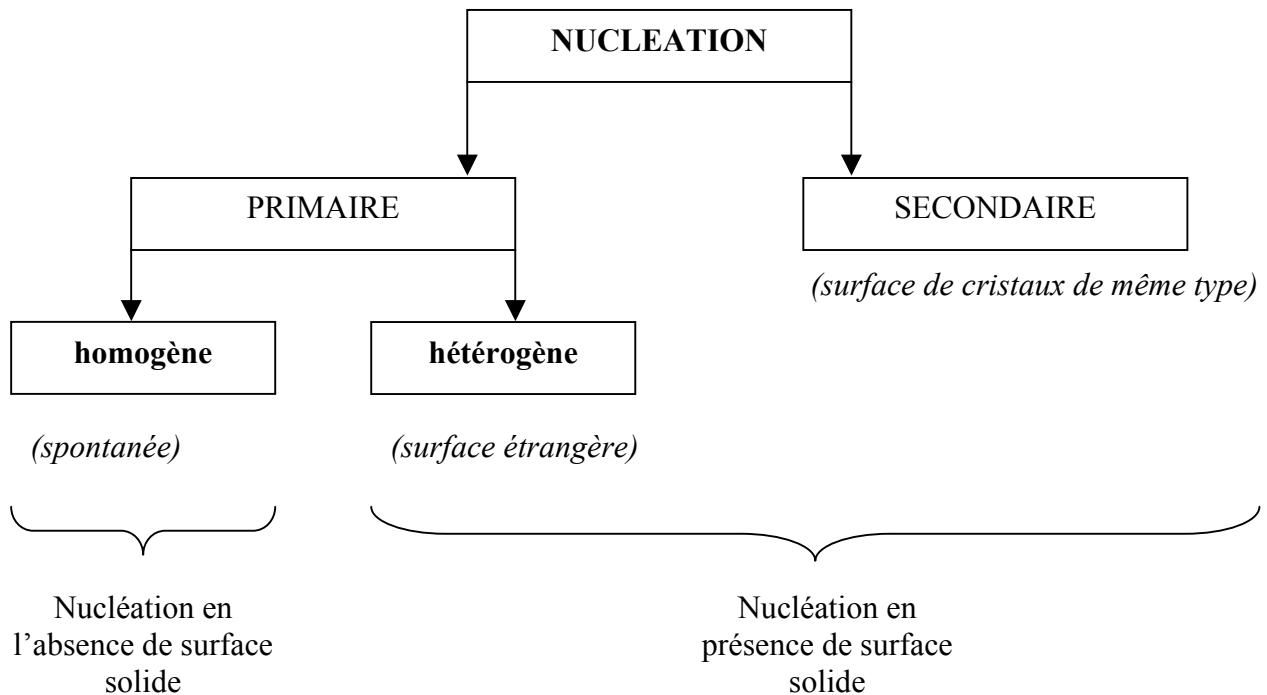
NUCLEATION

PRIMAIRE

SECONDAIRE

(surface de cristaux de même type)

homogène

hétérogène

(spontanée)

(surface étrangère)

Nucléation en l'absence de surface solide

Nucléation en présence de surface solide